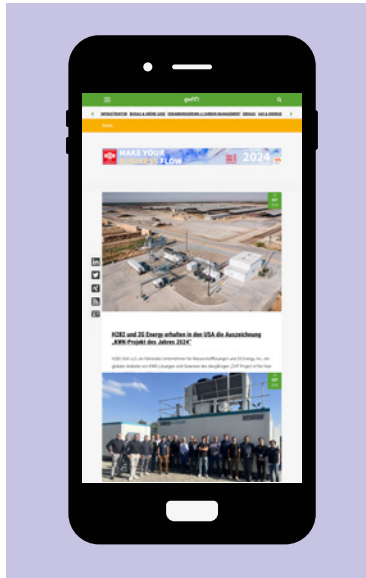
gwf

INFRASTRUKTUR   BIOGAS & ERDGAS   ENERGIEWENDE   LAGERMANAGEMENT   BIOGAS   GAS & ENERGIE

Home

MAKE YOUR BUSINESS FLOW 2024

H2B2 und 2G Energy erhalten in den USA die Auszeichnung „KWK-Projekt des Jahres 2024"

H2B2 USA LLC, ein führendes Unternehmen für Wasserstofflösungen und 2G Energy, Inc., ein globaler Anbieter von KWK-Lösungen und Gasmotoren des diesjährigen „CHP Project of the Year